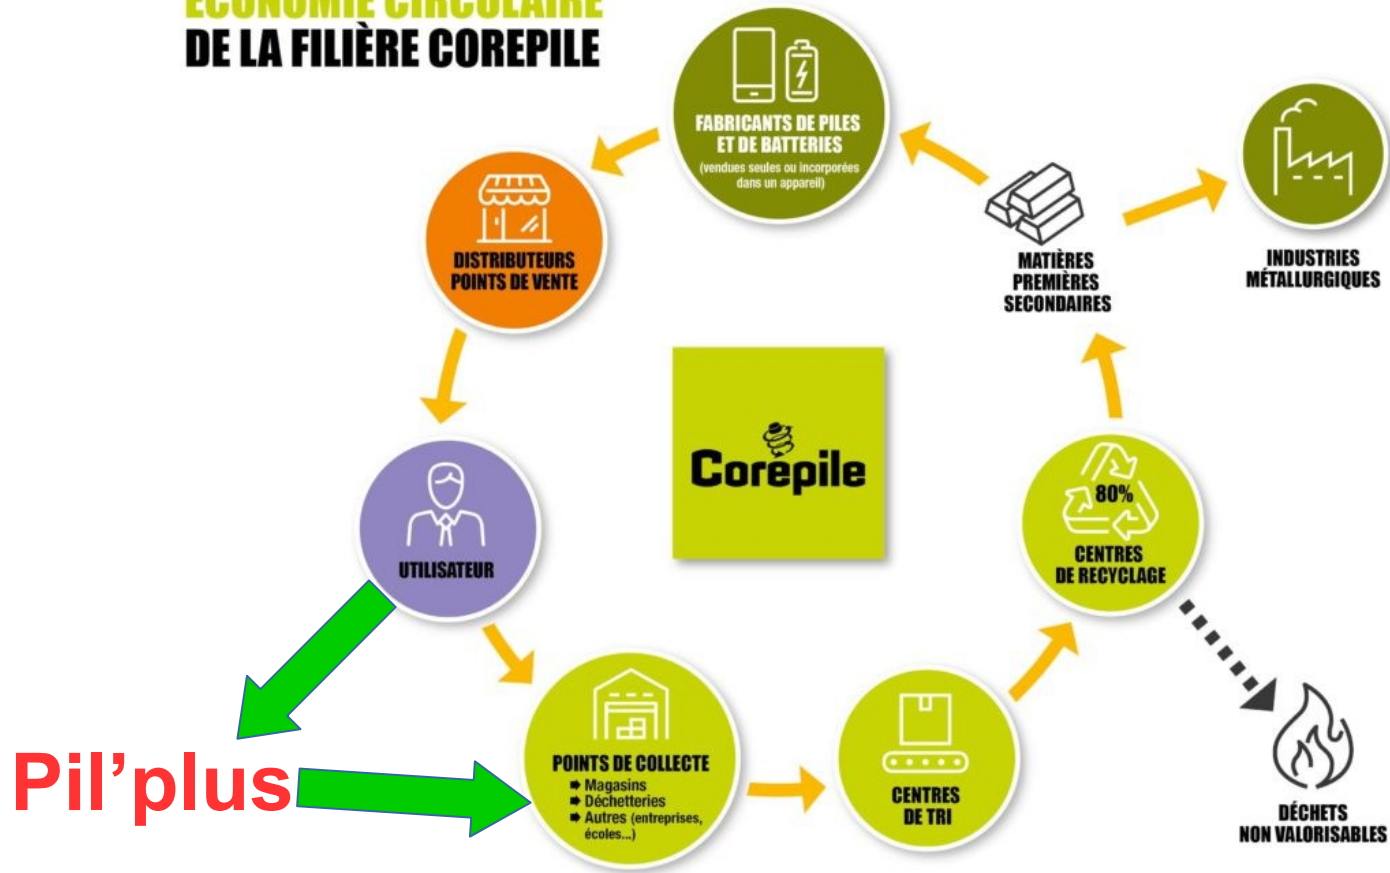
ÉCONOMIE CIRCULAIRE
DE LA FILIÈRE COREPILE

FABRICANTS DE PILES ET DE BATTERIES
(vendues seules ou incorporées dans un appareil)

MATIÈRES PREMIÈRES SECONDAIRES

INDUSTRIES MÉTALLURGIQUES

DISTRIBUTEURS POINTS DE VENTE

Corépile

UTILISATEUR

80%
CENTRES DE RECYCLAGE

POINTS DE COLLECTE
➡ Magasins
➡ Déchetteries
➡ Autres (entreprises, écoles...)

CENTRES DE TRI

DÉCHETS NON VALORISABLES

Pil'plus